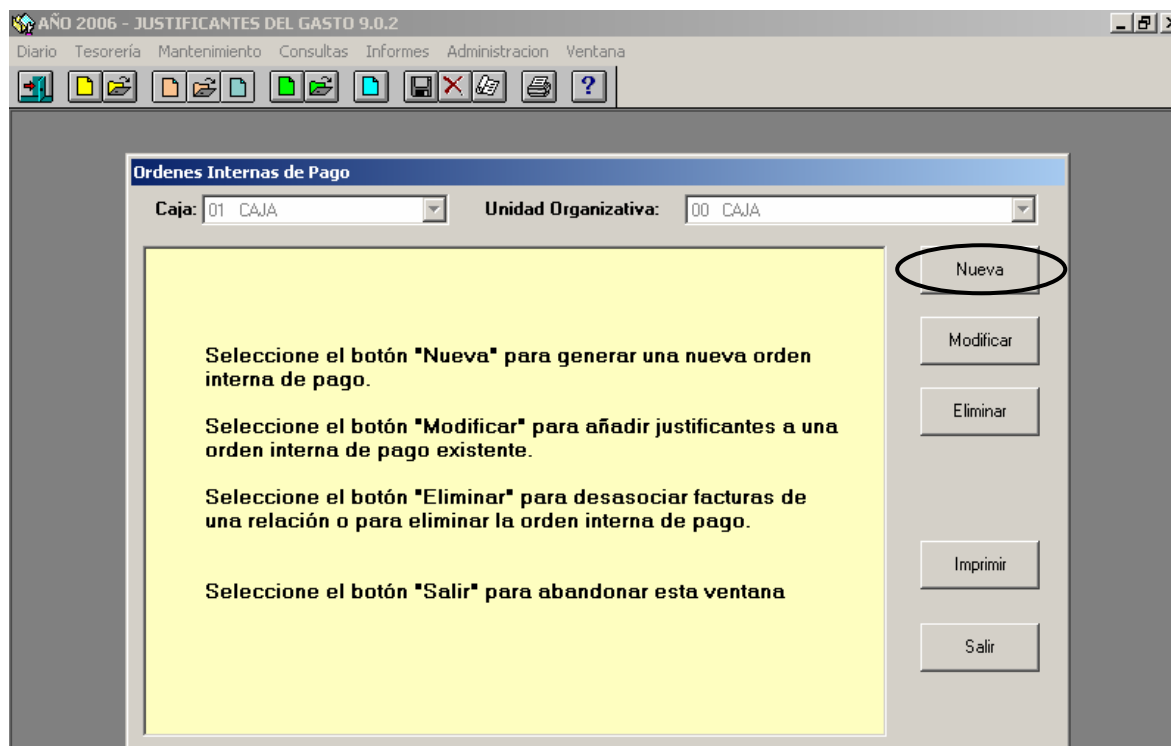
AÑO 2006 - JUSTIFICANTES DEL GASTO 9.0.2

Diario Tesorería Mantenimiento Consultas Informes Administracion Ventana

?

Ordenes Internas de Pago

Caja: 01 CAJA

Unidad Organizativa: 00 CAJA

Seleccione el botón "Nueva" para generar una nueva orden interna de pago.

Seleccione el botón "Modificar" para añadir justificantes a una orden interna de pago existente.

Seleccione el botón "Eliminar" para desasociar facturas de una relación o para eliminar la orden interna de pago.

Seleccione el botón "Salir" para abandonar esta ventana

Nueva

Modificar

Eliminar

Imprimir

Salir